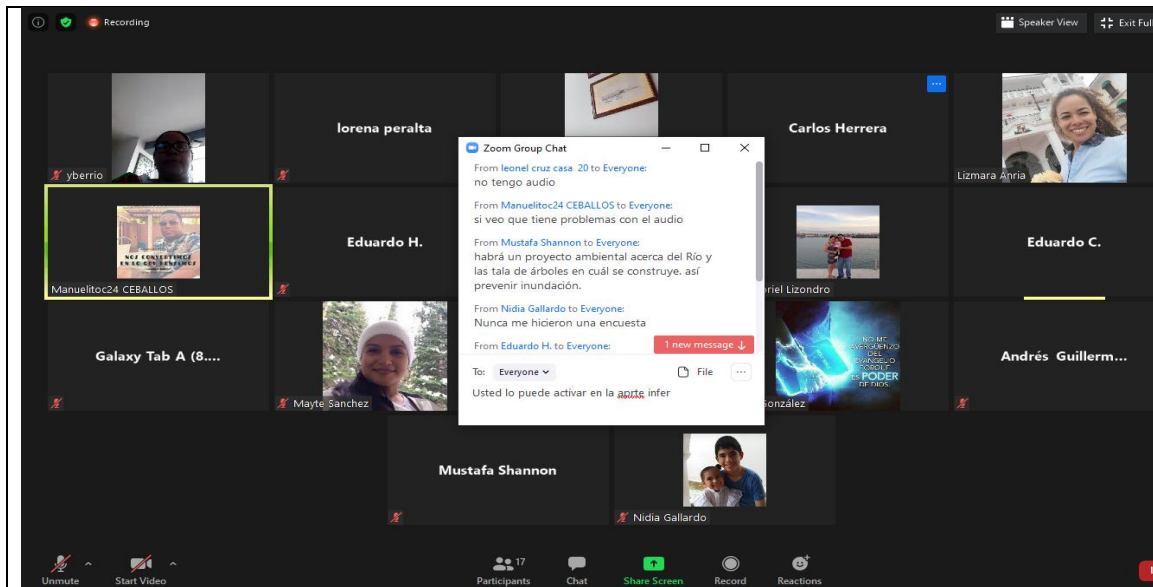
Recording

Speaker View
Exit Ful

yberrio
lorena peralta
Carlos Herrera
Lizmara Anria

Zoom Group Chat

From leonel cruz casa 20 to Everyone:
no tengo audio

From Manuelitoc24 CEBALLOS to Everyone:
si veo que tiene problemas con el audio

From Mustafa Shannon to Everyone:
habrá un proyecto ambiental acerca del Río y las tala de árboles en cuál se construye. así prevenir inundación.

From Nidia Gallardo to Everyone:
Nunca me hicieron una encuesta

From Eduardo H. to Everyone:

1 new message

To: Everyone
File
Usted lo puede activar en la aprte infer

Manuelitoc24 CEBALLOS
Eduardo H.
riel Lizondro
Eduardo C.
Galaxy Tab A (8....
Mayte Sanchez
González
Andrés Guillerm...
Mustafa Shannon
Nidia Gallardo

NO ME AVERGÜENZO DEL EVANGELIO PORQUE ES PODER DE DIOS

Unmute
Start Video
17
Participants
Chat
Share Screen
Record
Reactions